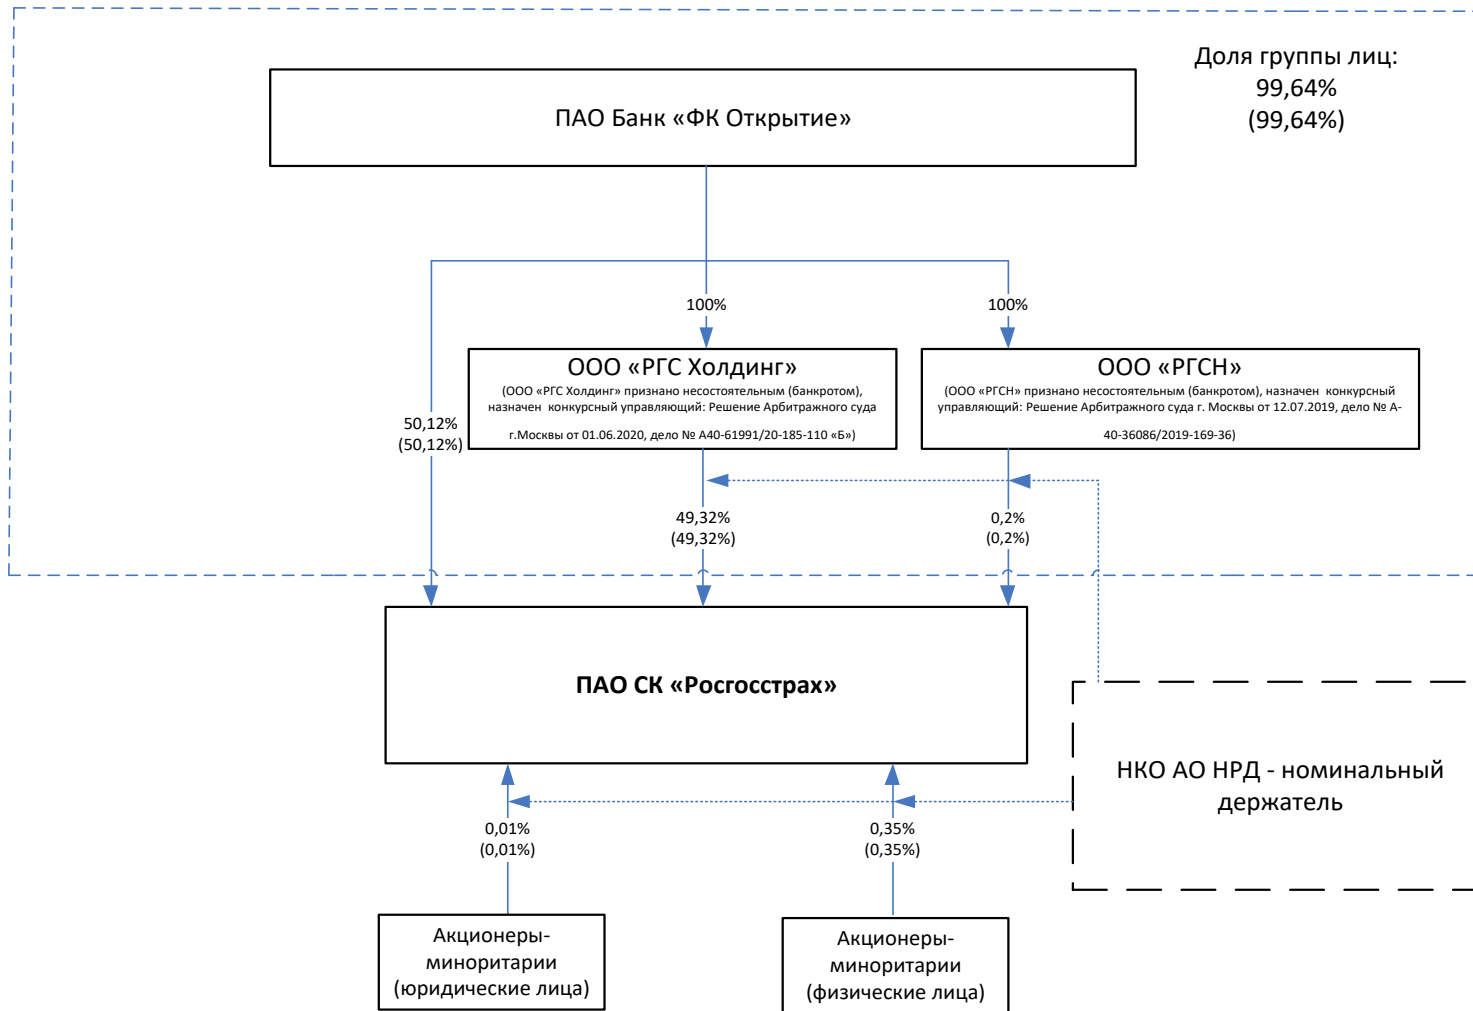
Доля группы лиц:
99,64%
(99,64%)

ПАО Банк «ФК Открытие»

100%

100%

ООО «РГС Холдинг»
(ООО «РГС Холдинг» признано несостоятельным (банкротом), назначен конкурсный управляющий: Решение Арбитражного суда г.Москвы от 01.06.2020, дело № А40-61991/20-185-110 «Б»)

ООО «РГСН»
(ООО «РГСН» признано несостоятельным (банкротом), назначен конкурсный управляющий: Решение Арбитражного суда г. Москвы от 12.07.2019, дело № А-40-36086/2019-169-36)

50,12%
(50,12%)

49,32%
(49,32%)

0,2%
(0,2%)

ПАО СК «Росгосстрах»

НКО АО НРД - номинальный держатель

0,01%
(0,01%)

0,35%
(0,35%)

Акционеры-миноритарии (юридические лица)

Акционеры-миноритарии (физические лица)